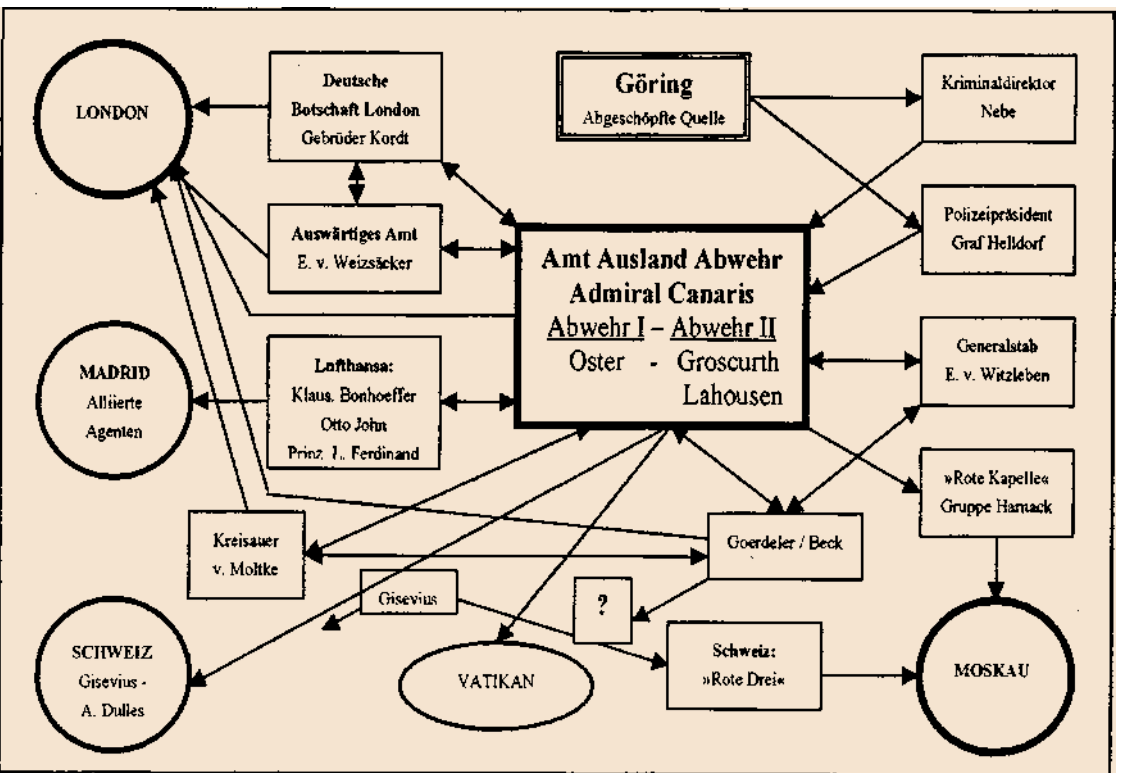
LONDON

Deutsche Botschaft London Gebrüder Kordt

Göring Abgeschöpfte Quelle

Kriminaldirektor Nebe

Auswärtiges Amt E. v. Weizsäcker

Amt Ausland Abwehr
Admiral Canaris
Abwehr I – Abwehr II
Oster - Groscurth
Lahousen

Polizeipräsident Graf Helldorf

MADRID Alliierte Agenten

Lufthansa: Klaus. Bonhoeffer Otto John Prinz. L. Ferdinand

Generalstab E. v. Witzleben

»Rote Kapelle« Gruppe Harnack

Kreisauer v. Moltke

Goerdeler / Beck

Gisevius

?

SCHWEIZ Gisevius - A. Dulles

VATIKAN

Schweiz: »Rote Drei«

MOSKAU